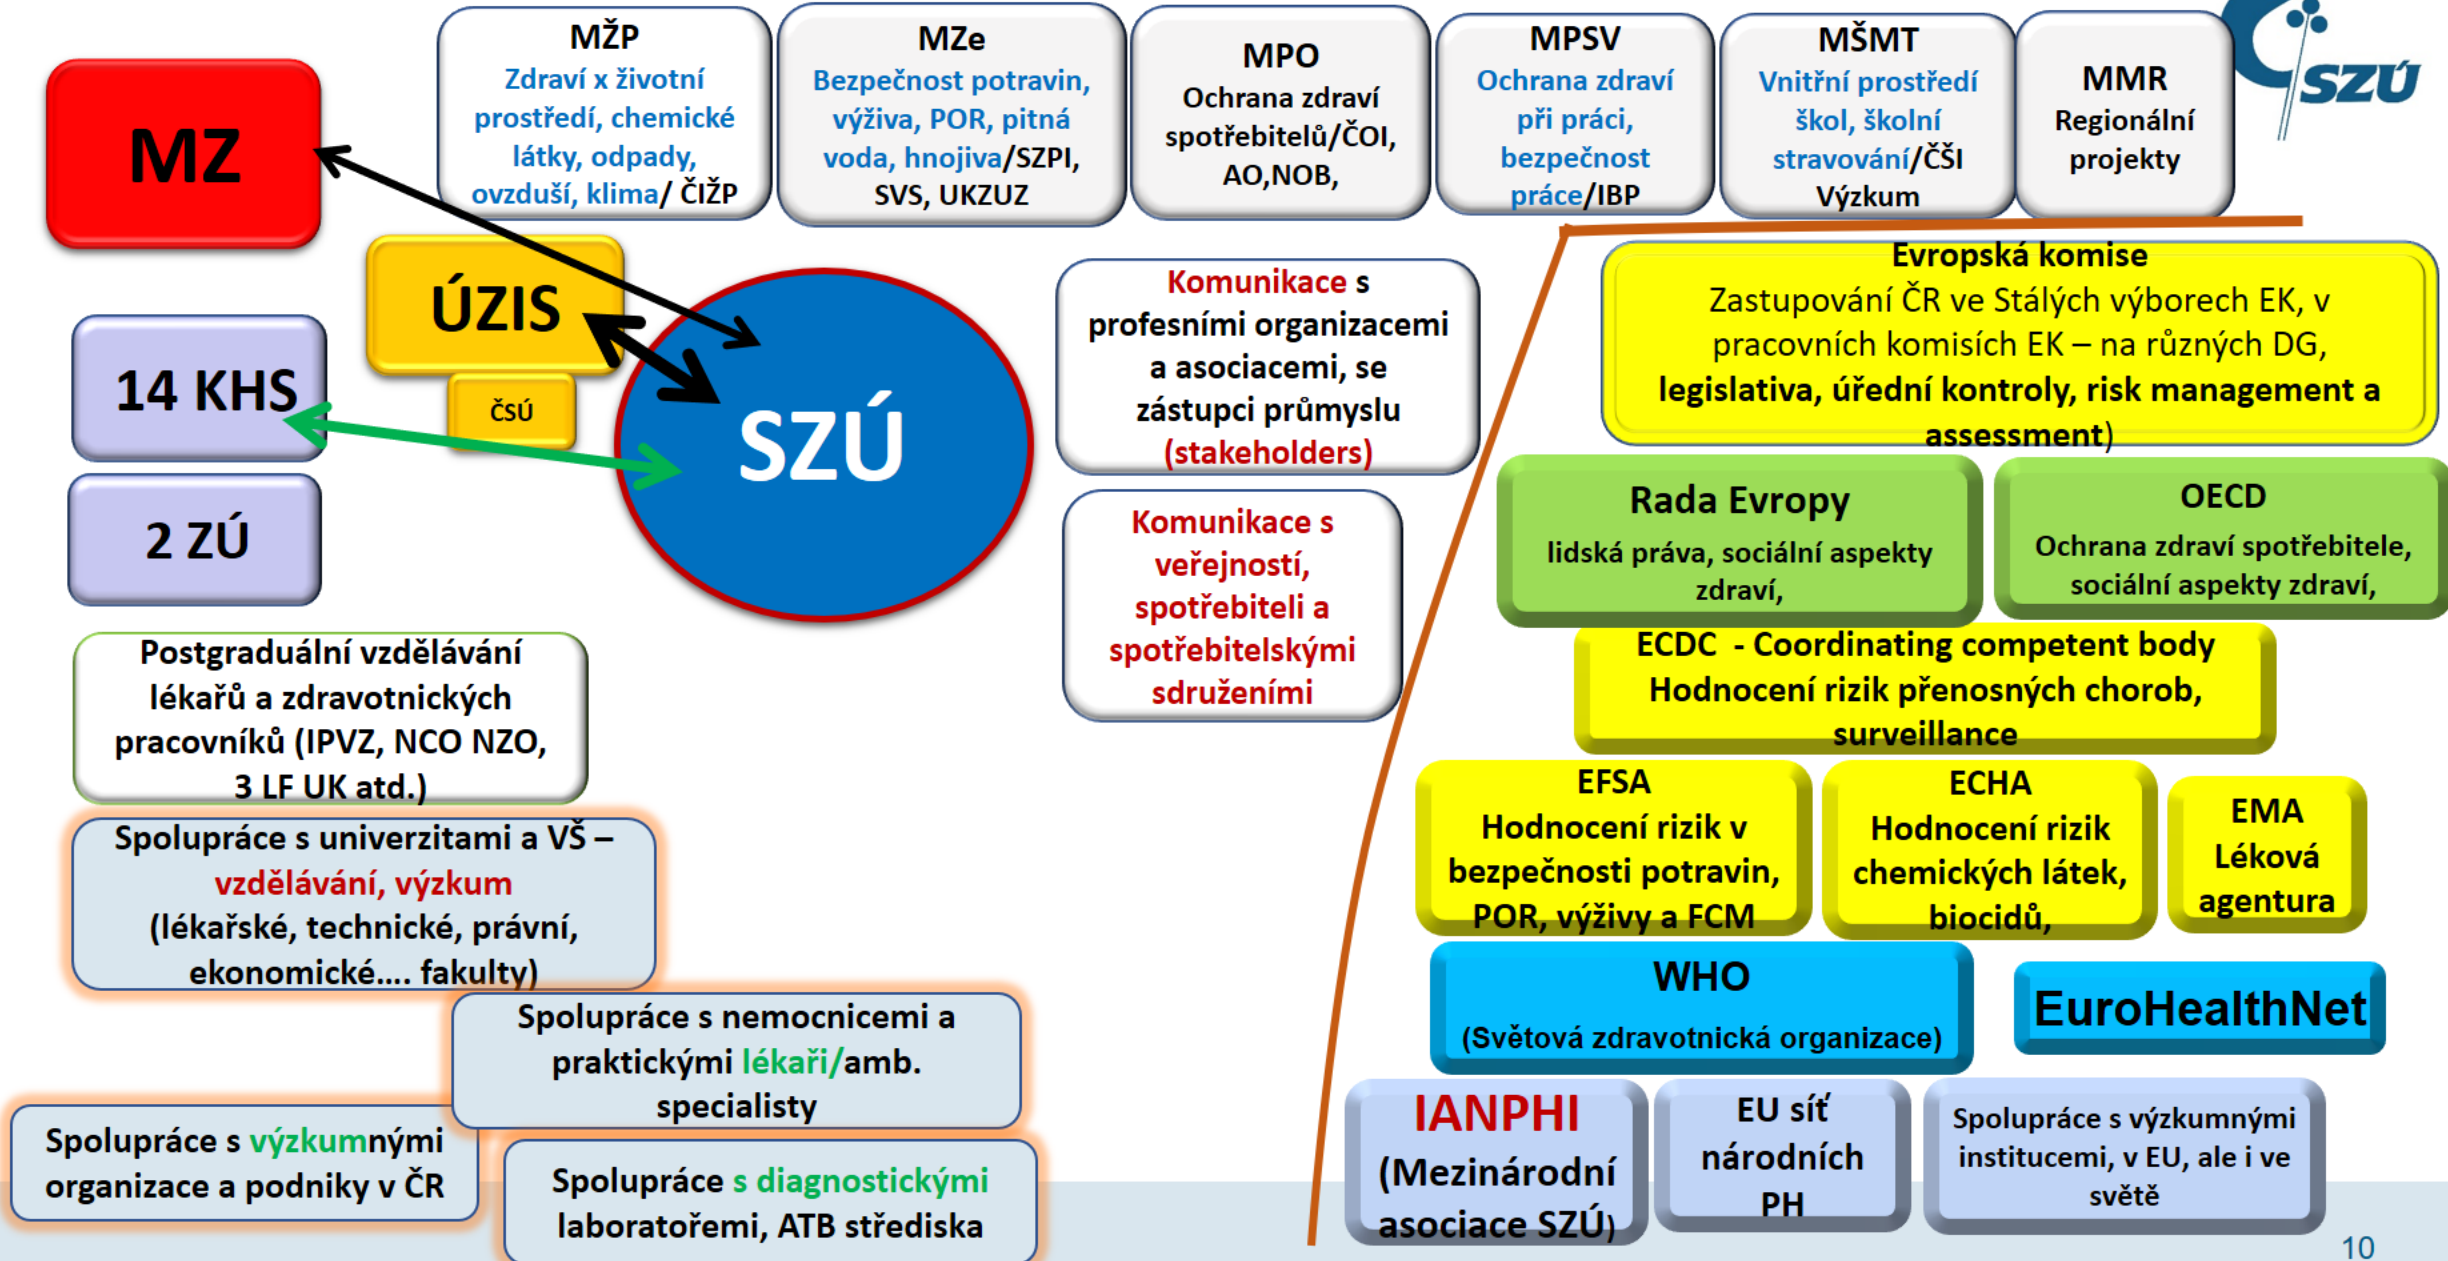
MŽP
Zdraví x životní prostředí, chemické látky, odpady, ovzduší, klima/ ČIŽP

MZe
Bezpečnost potravin, výživa, POR, pitná voda, hnojiva/SZPI, SVS, UKZUZ

MPO
Ochrana zdraví spotřebitelů/ČOI, AO,NOB,

MPSV
Ochrana zdraví při práci, bezpečnost práce/IBP

MŠMT
Vnitřní prostředí škol, školní stravování/ČŠI Výzkum

MMR
Regionální projekty

SZÚ

MZ

ÚZIS

ČSÚ

14 KHS

2 ZÚ

SZÚ

Komunikace s profesními organizacemi a asociacemi, se zástupci průmyslu (stakeholders)

Komunikace s veřejností, spotřebiteli a spotřebitelskými sdruženími

Evropská komise
Zastupování ČR ve Stálých výborech EK, v pracovních komisích EK – na různých DG, legislativa, úřední kontroly, risk management a assessment)

Rada Evropy
lidská práva, sociální aspekty zdraví,

OECD
Ochrana zdraví spotřebitele, sociální aspekty zdraví,

ECDC - Coordinating competent body
Hodnocení rizik přenosných chorob, surveillance

EFSA
Hodnocení rizik v bezpečnosti potravin, POR, výživy a FCM

ECHA
Hodnocení rizik chemických látek, biocidů,

EMA
Léková agentura

WHO
(Světová zdravotnická organizace)

EuroHealthNet

IANPHI
(Mezinárodní asociace SZÚ)

EU síť národních PH

Spolupráce s výzkumnými institucemi, v EU, ale i ve světě

Postgraduální vzdělávání lékařů a zdravotnických pracovníků (IPVZ, NCO NZO, 3 LF UK atd.)

Spolupráce s univerzitami a VŠ – vzdělávání, výzkum (lékařské, technické, právní, ekonomické.... fakulty)

Spolupráce s nemocnicemi a praktickými lékaři/amb. specialisty

Spolupráce s výzkumnými organizace a podniky v ČR

Spolupráce s diagnostickými laboratořemi, ATB střediska

10